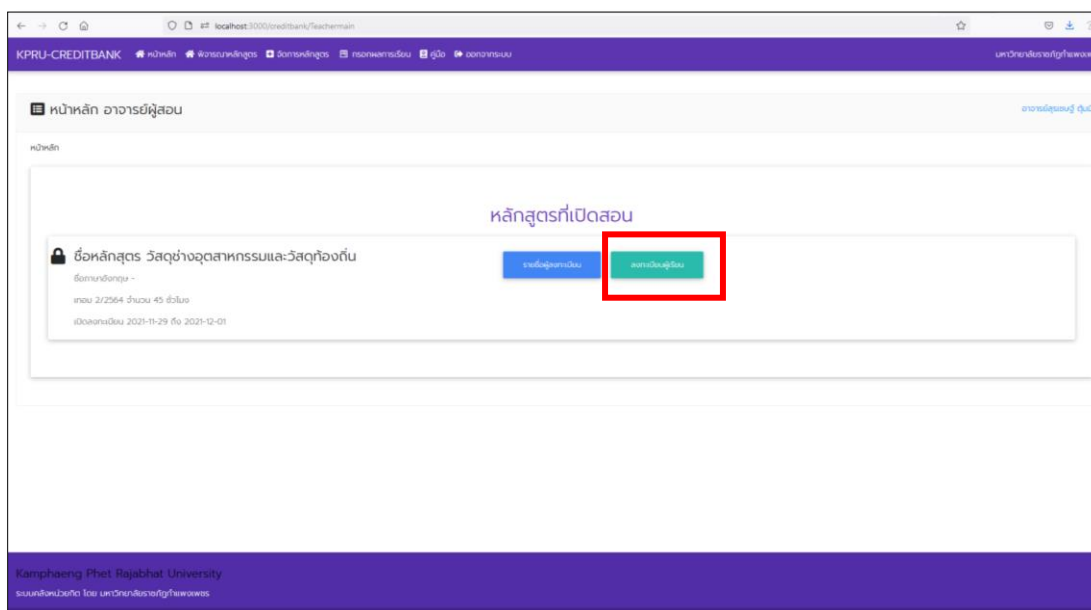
localhost:3000/creditbank/Teachermain

KPRU-CREDITBANK หน้าหลัก พิจารณาหลักสูตร จัดการหลักสูตร กรอกผลการเรียน คู่มือ ออกจากระบบ

มหาวิทยาลัยราชภัฏกำแพงเพชร

หน้าหลัก อาจารย์ผู้สอน

อาจารย์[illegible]

หน้าหลัก

หลักสูตรที่เปิดสอน

ชื่อหลักสูตร วัสดุช่างอุตสาหกรรมและวัสดุท้องถิ่น

ชื่อภาษาอังกฤษ -

เทอม 2/2564 จำนวน 45 ชั่วโมง

เปิดลงทะเบียน 2021-11-29 ถึง 2021-12-01

รายชื่อผู้ลงทะเบียน

ลงทะเบียนผู้เรียน

Kamphaeng Phet Rajabhat University

ระบบคลังหน่วยกิต โดย มหาวิทยาลัยราชภัฏกำแพงเพชร